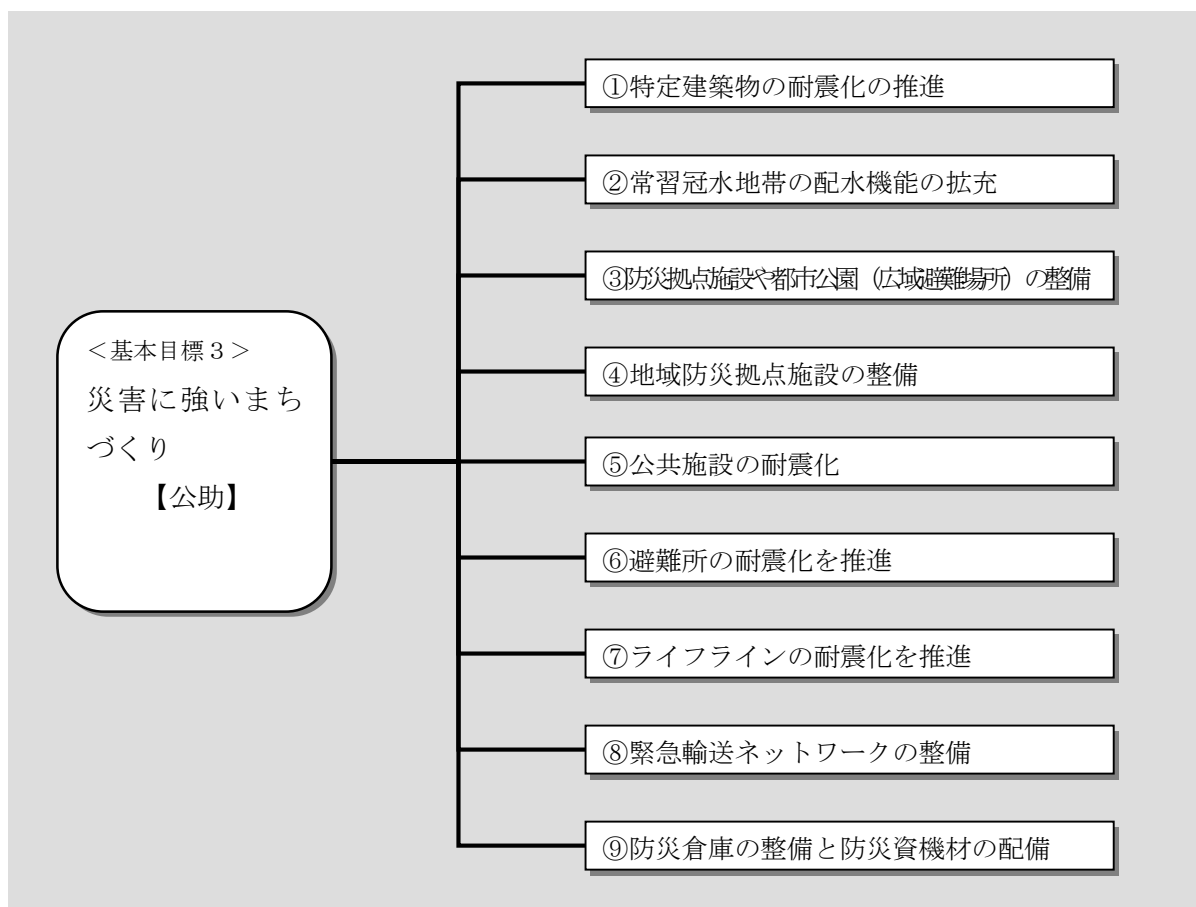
<基本目標３>
災害に強いまちづくり
【公助】

①特定建築物の耐震化の推進

②常習冠水地帯の配水機能の拡充

③防災拠点施設や都市公園（広域避難場所）の整備

④地域防災拠点施設の整備

⑤公共施設の耐震化

⑥避難所の耐震化を推進

⑦ライフラインの耐震化を推進

⑧緊急輸送ネットワークの整備

⑨防災倉庫の整備と防災資機材の配備